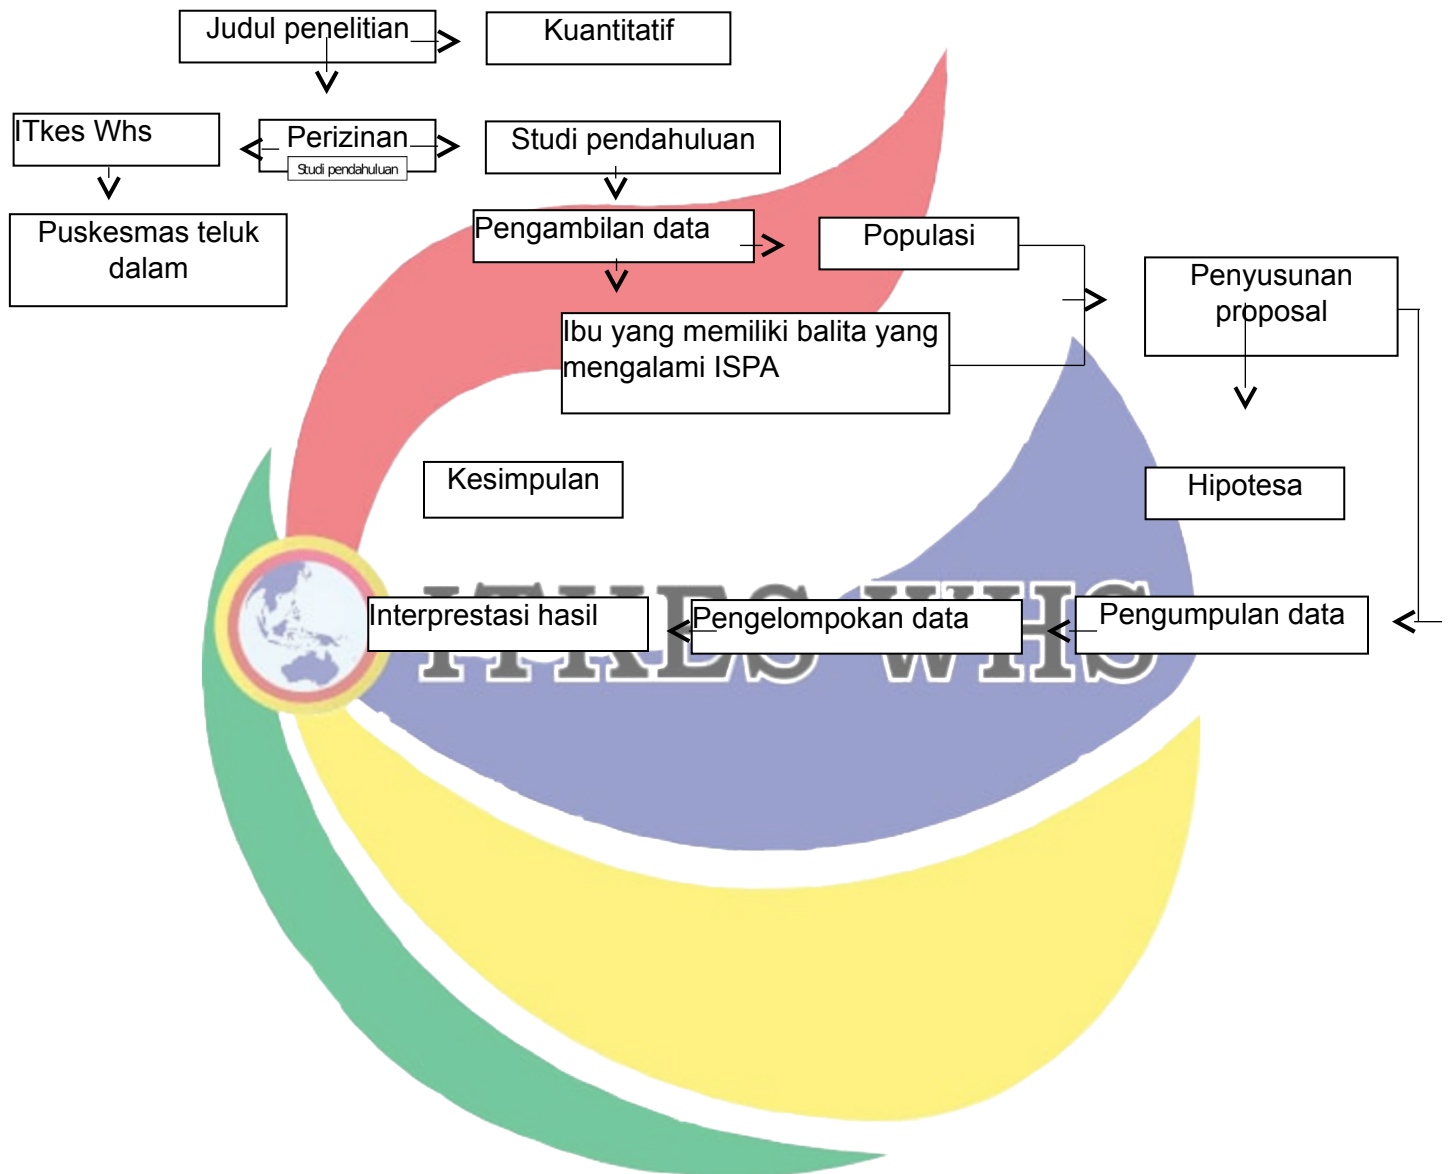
Judul penelitian

Kuantitatif

ITkes Whs

Perizinan

Studi pendahuluan

Studi pendahuluan

Puskesmas teluk dalam

Pengambilan data

Populasi

Penyusunan proposal

Ibu yang memiliki balita yang mengalami ISPA

Hipotesa

Kesimpulan

ITKES WHS

Interprestasi hasil

Pengelompokan data

Pengumpulan data